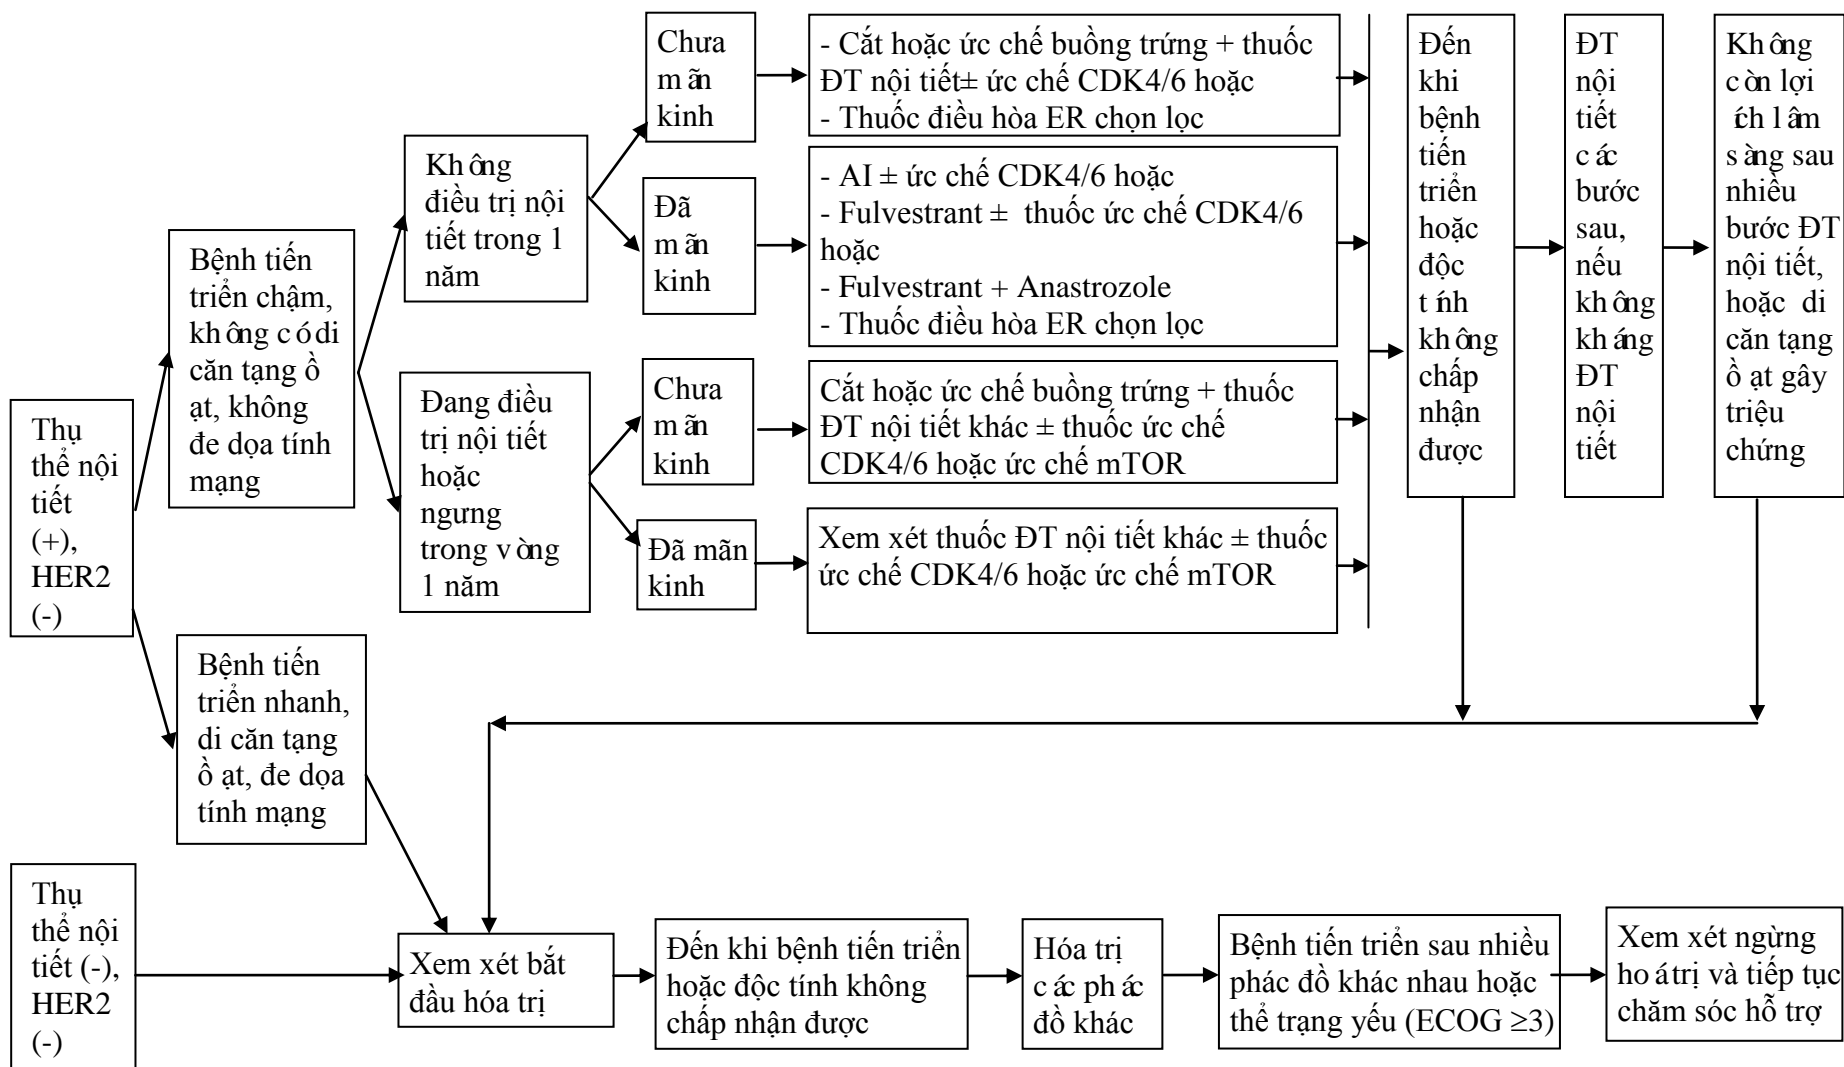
Thụ thể nội tiết (+), HER2 (-)

Bệnh tiến triển chậm, không có di căn tạng ồ ạt, không đe dọa tính mạng

Không điều trị nội tiết trong 1 năm

Chưa mãn kinh

- Cắt hoặc ức chế buồng trứng + thuốc ĐT nội tiết± ức chế CDK4/6 hoặc
- Thuốc điều hòa ER chọn lọc

Đã mãn kinh

- AI ± ức chế CDK4/6 hoặc
- Fulvestrant ± thuốc ức chế CDK4/6 hoặc
- Fulvestrant + Anastrozole
- Thuốc điều hòa ER chọn lọc

Đang điều trị nội tiết hoặc ngưng trong vòng 1 năm

Chưa mãn kinh

Cắt hoặc ức chế buồng trứng + thuốc ĐT nội tiết khác ± thuốc ức chế CDK4/6 hoặc ức chế mTOR

Đã mãn kinh

Xem xét thuốc ĐT nội tiết khác ± thuốc ức chế CDK4/6 hoặc ức chế mTOR

Đến khi bệnh tiến triển hoặc độc tính không chấp nhận được

ĐT nội tiết các bước sau, nếu không kháng ĐT nội tiết

Không còn lợi ích lâm sàng sau nhiều bước ĐT nội tiết, hoặc di căn tạng ồ ạt gây triệu chứng

Bệnh tiến triển nhanh, di căn tạng ồ ạt, đe dọa tính mạng

Thụ thể nội tiết (-), HER2 (-)

Xem xét bắt đầu hóa trị

Đến khi bệnh tiến triển hoặc độc tính không chấp nhận được

Hóa trị các phác đồ khác

Bệnh tiến triển sau nhiều phác đồ khác nhau hoặc thể trạng yếu (ECOG $\geq$3)

Xem xét ngừng hoá trị và tiếp tục chăm sóc hỗ trợ